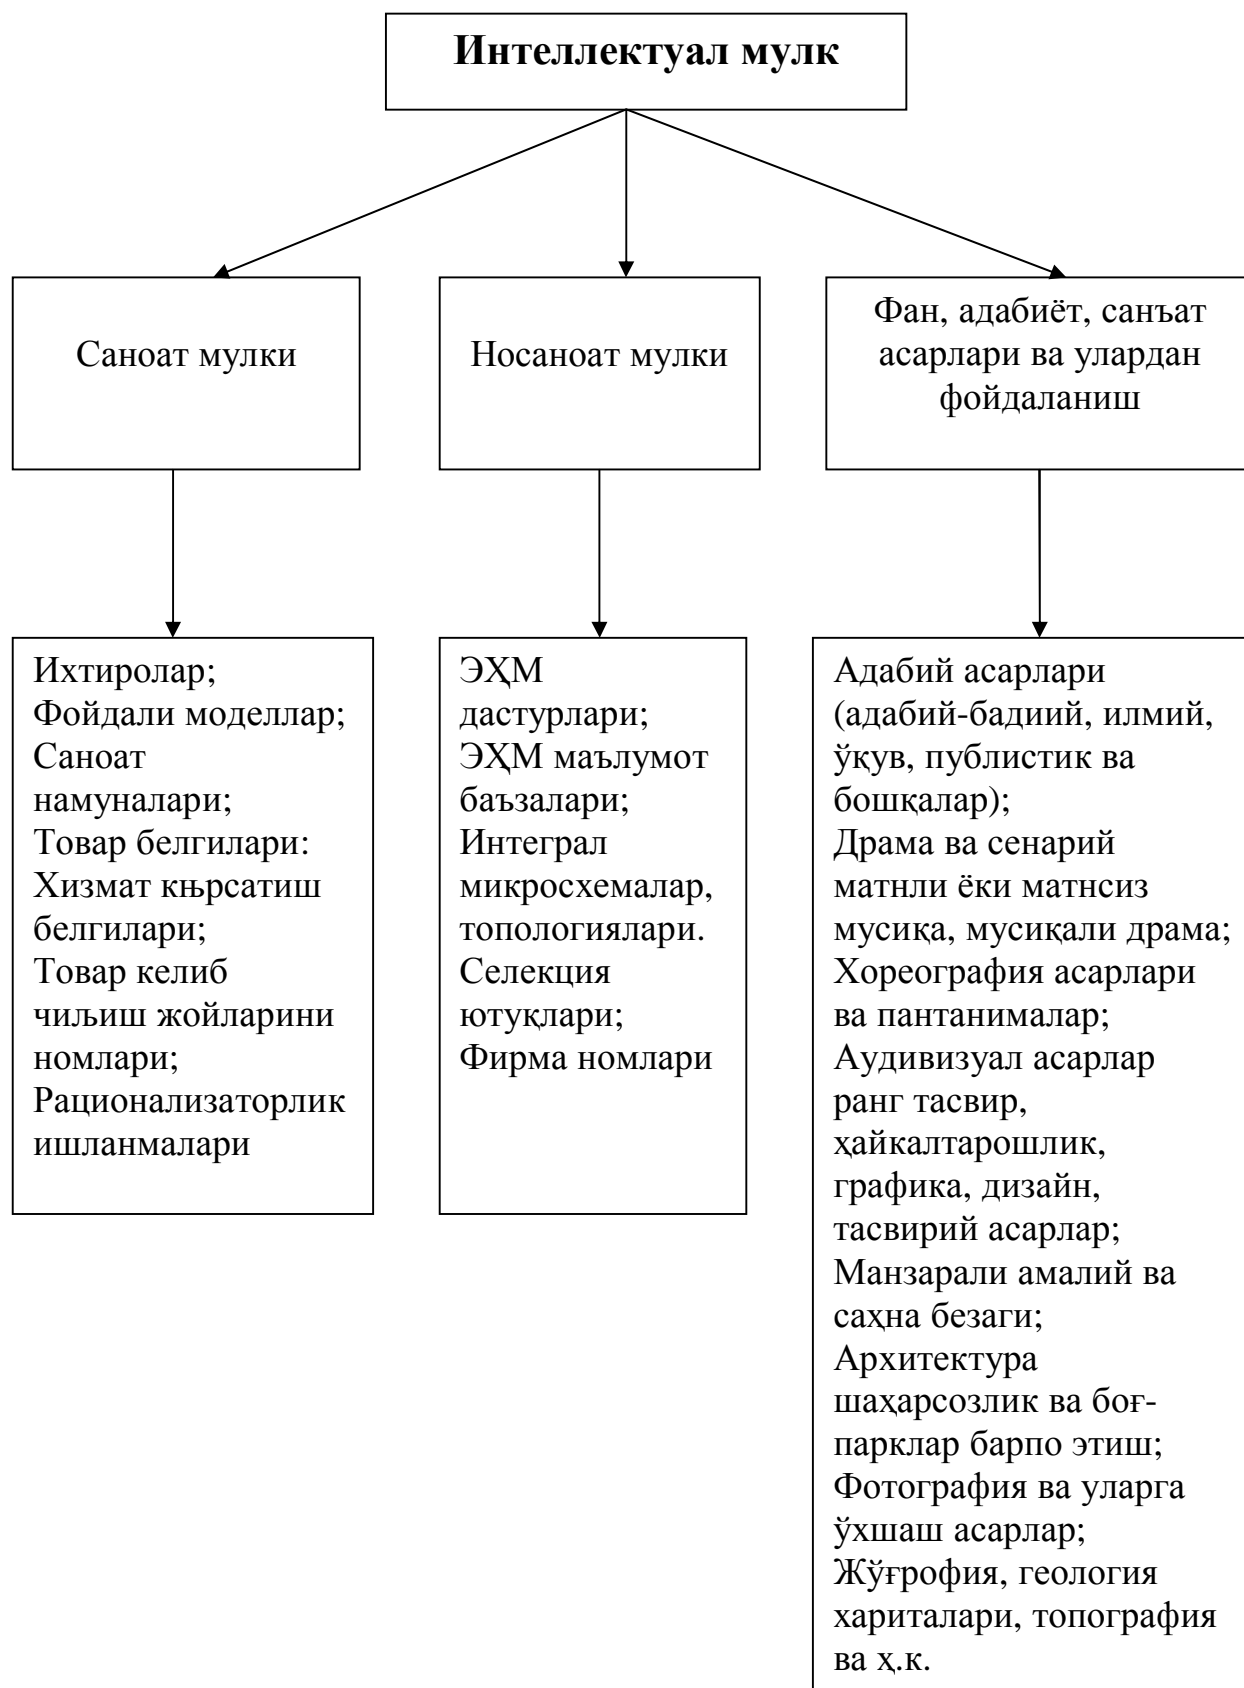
Интеллектуал мулк

Саноат мулки

Носаноат мулки

Фан, адабиёт, санъат асарлари ва улардан фойдаланиш

Ихтиролар;
Фойдали моделлар;
Саноат намуналари;
Товар белгилари:
Хизмат књрсатиш белгилари;
Товар келиб чиљиш жойларини номлари;
Рационализаторлик ишланмалари

ЭҲМ дастурлари;
ЭҲМ маълумот баъзалари;
Интеграл микросхемалар, топологиялари.
Селекция ютуқлари;
Фирма номлари

Адабий асарлари (адабий-бадиий, илмий, ўқув, публистик ва бошқалар);
Драма ва сенарий матнли ёки матнсиз мусиқа, мусиқали драма;
Хореография асарлари ва пантанималар;
Аудивизуал асарлар ранг тасвир, ҳайкалтарошлик, графика, дизайн, тасвирий асарлар;
Манзарали амалий ва саҳна безаги;
Архитектура шаҳарсозлик ва боғ-парклар барпо этиш;
Фотография ва уларга ўхшаш асарлар;
Жўғрофия, геология хариталари, топография ва ҳ.к.